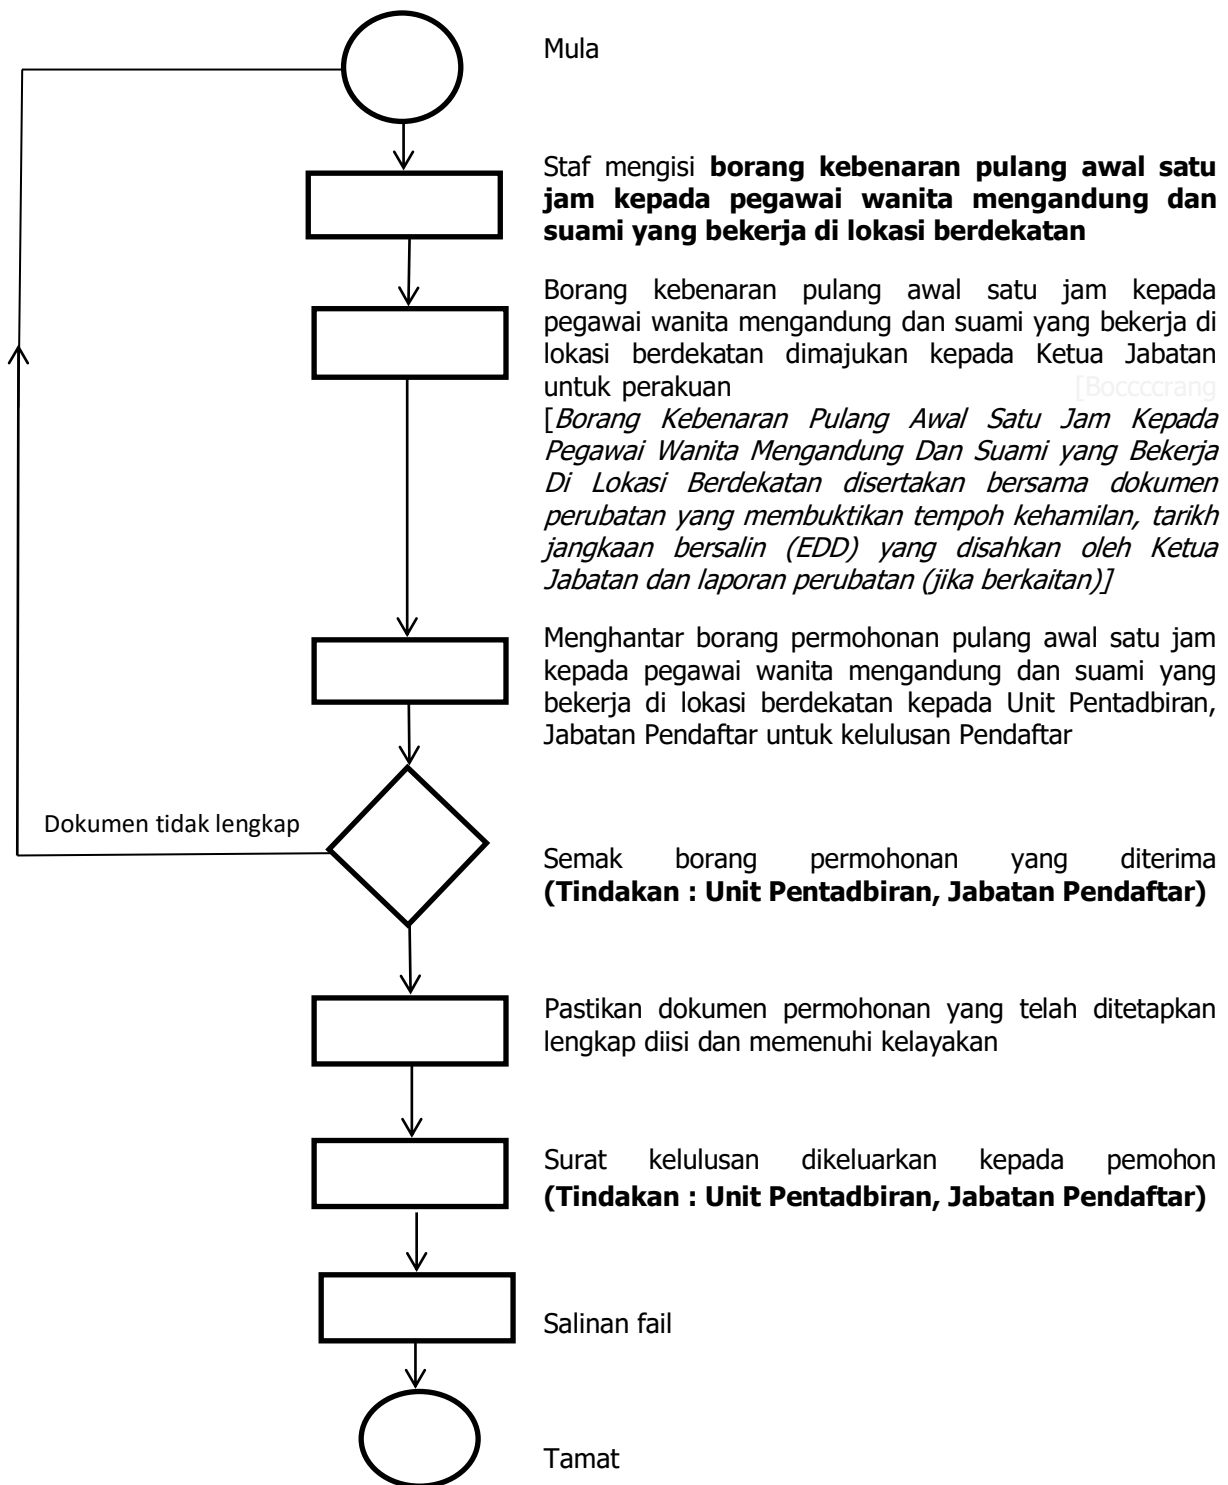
Mula

Staf mengisi **borang kebenaran pulang awal satu jam kepada pegawai wanita mengandung dan suami yang bekerja di lokasi berdekatan**

Borang kebenaran pulang awal satu jam kepada pegawai wanita mengandung dan suami yang bekerja di lokasi berdekatan dimajukan kepada Ketua Jabatan untuk perakuan [Boccccrang
[*Borang Kebenaran Pulang Awal Satu Jam Kepada Pegawai Wanita Mengandung Dan Suami yang Bekerja Di Lokasi Berdekatan disertakan bersama dokumen perubatan yang membuktikan tempoh kehamilan, tarikh jangkaan bersalin (EDD) yang disahkan oleh Ketua Jabatan dan laporan perubatan (jika berkaitan)]*

Menghantar borang permohonan pulang awal satu jam kepada pegawai wanita mengandung dan suami yang bekerja di lokasi berdekatan kepada Unit Pentadbiran, Jabatan Pendaftar untuk kelulusan Pendaftar

Dokumen tidak lengkap

Semak borang permohonan yang diterima **(Tindakan : Unit Pentadbiran, Jabatan Pendaftar)**

Pastikan dokumen permohonan yang telah ditetapkan lengkap diisi dan memenuhi kelayakan

Surat kelulusan dikeluarkan kepada pemohon **(Tindakan : Unit Pentadbiran, Jabatan Pendaftar)**

Salinan fail

Tamat